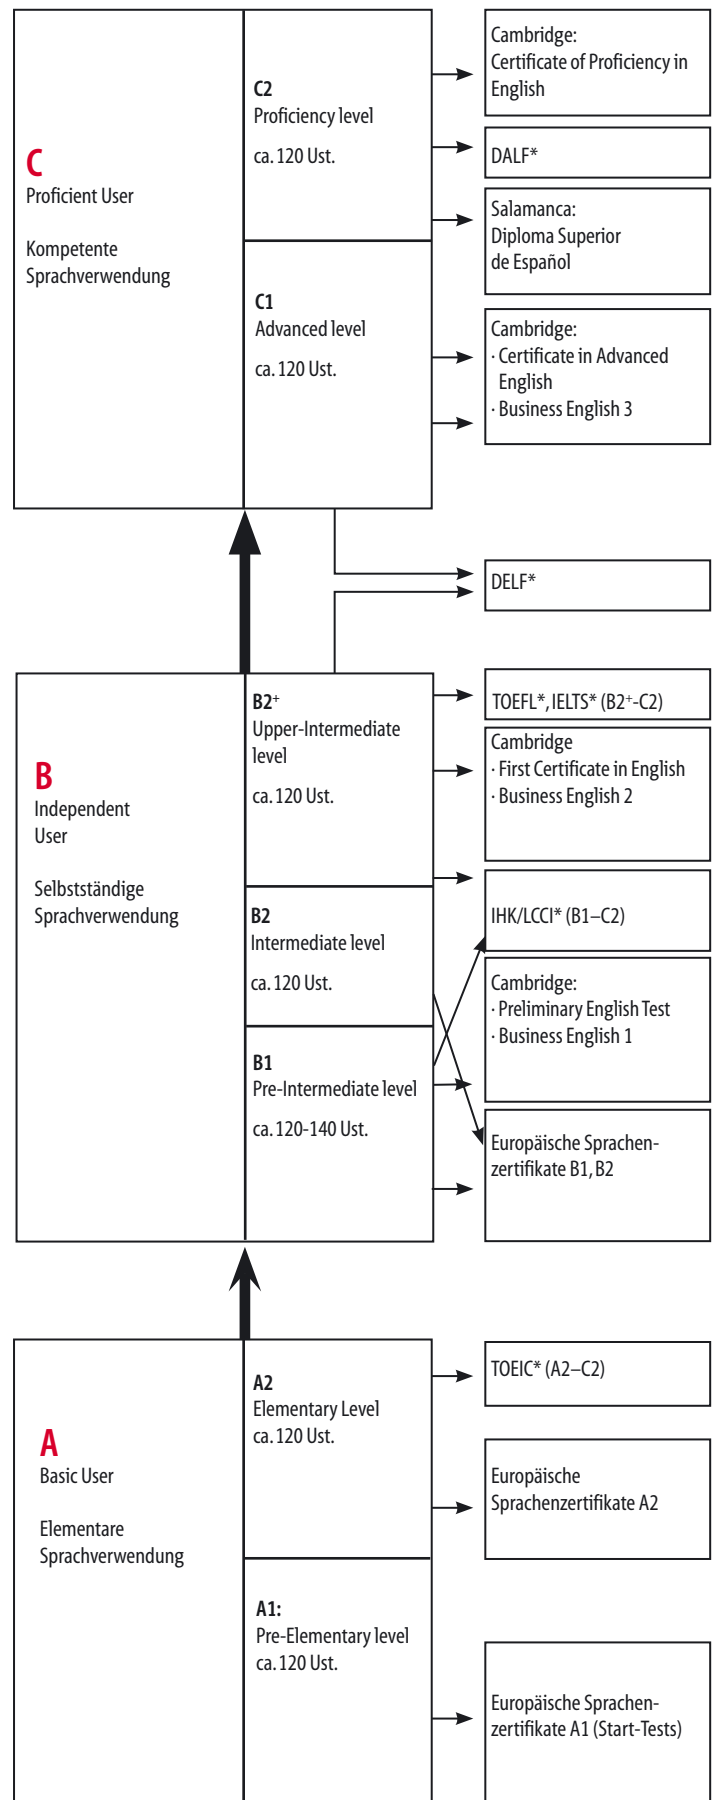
C
Proficient User

Kompetente Sprachverwendung

C2
Proficiency level

ca. 120 Ust.

C1
Advanced level

ca. 120 Ust.

Cambridge:
Certificate of Proficiency in English

DALF*

Salamanca:
Diploma Superior de Español

Cambridge:
· Certificate in Advanced English
· Business English 3

DELF*

B
Independent User

Selbstständige Sprachverwendung

B2$^{+}$
Upper-Intermediate level

ca. 120 Ust.

B2
Intermediate level

ca. 120 Ust.

B1
Pre-Intermediate level

ca. 120-140 Ust.

TOEFL*, IELTS* (B2$^{+}$-C2)

Cambridge
· First Certificate in English
· Business English 2

IHK/LCCI* (B1–C2)

Cambridge:
· Preliminary English Test
· Business English 1

Europäische Sprachenzertifikate B1, B2

A
Basic User

Elementare Sprachverwendung

A2
Elementary Level
ca. 120 Ust.

A1:
Pre-Elementary level
ca. 120 Ust.

TOEIC* (A2–C2)

Europäische Sprachenzertifikate A2

Europäische Sprachenzertifikate A1 (Start-Tests)